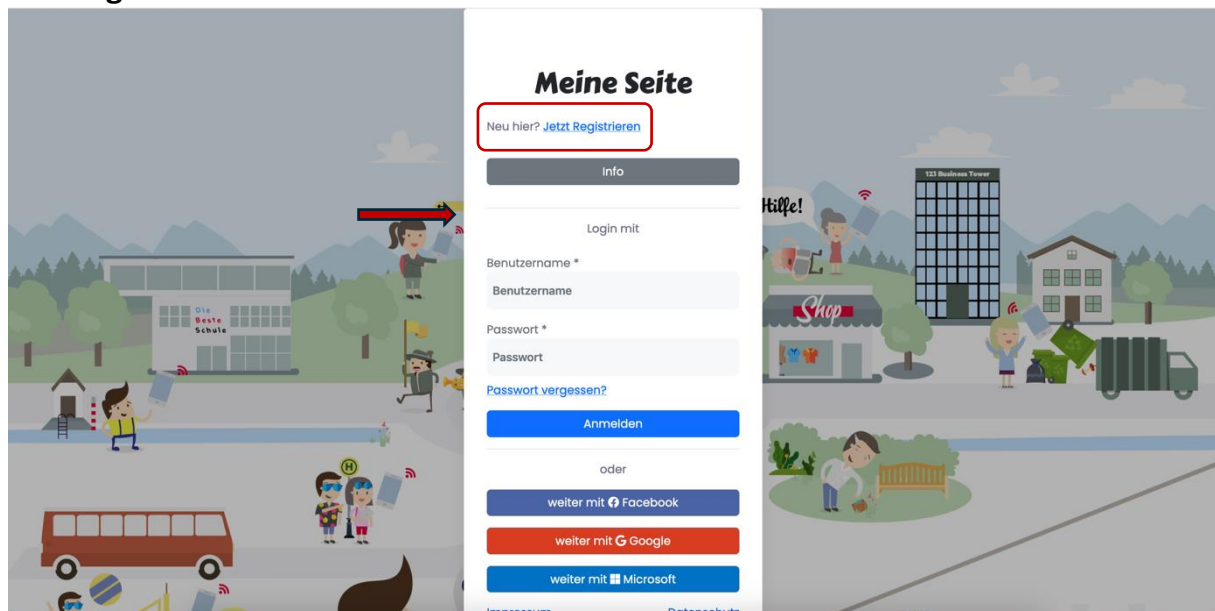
Meine Seite

Neu hier? Jetzt Registrieren

Info

Login mit

Benutzername *

Benutzername

Passwort *

Passwort

Passwort vergessen?

Anmelden

oder

weiter mit Facebook

weiter mit Google

weiter mit Microsoft

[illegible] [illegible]

Die Beste Schule

Hilfe!

123 Business Tower

Shop

H